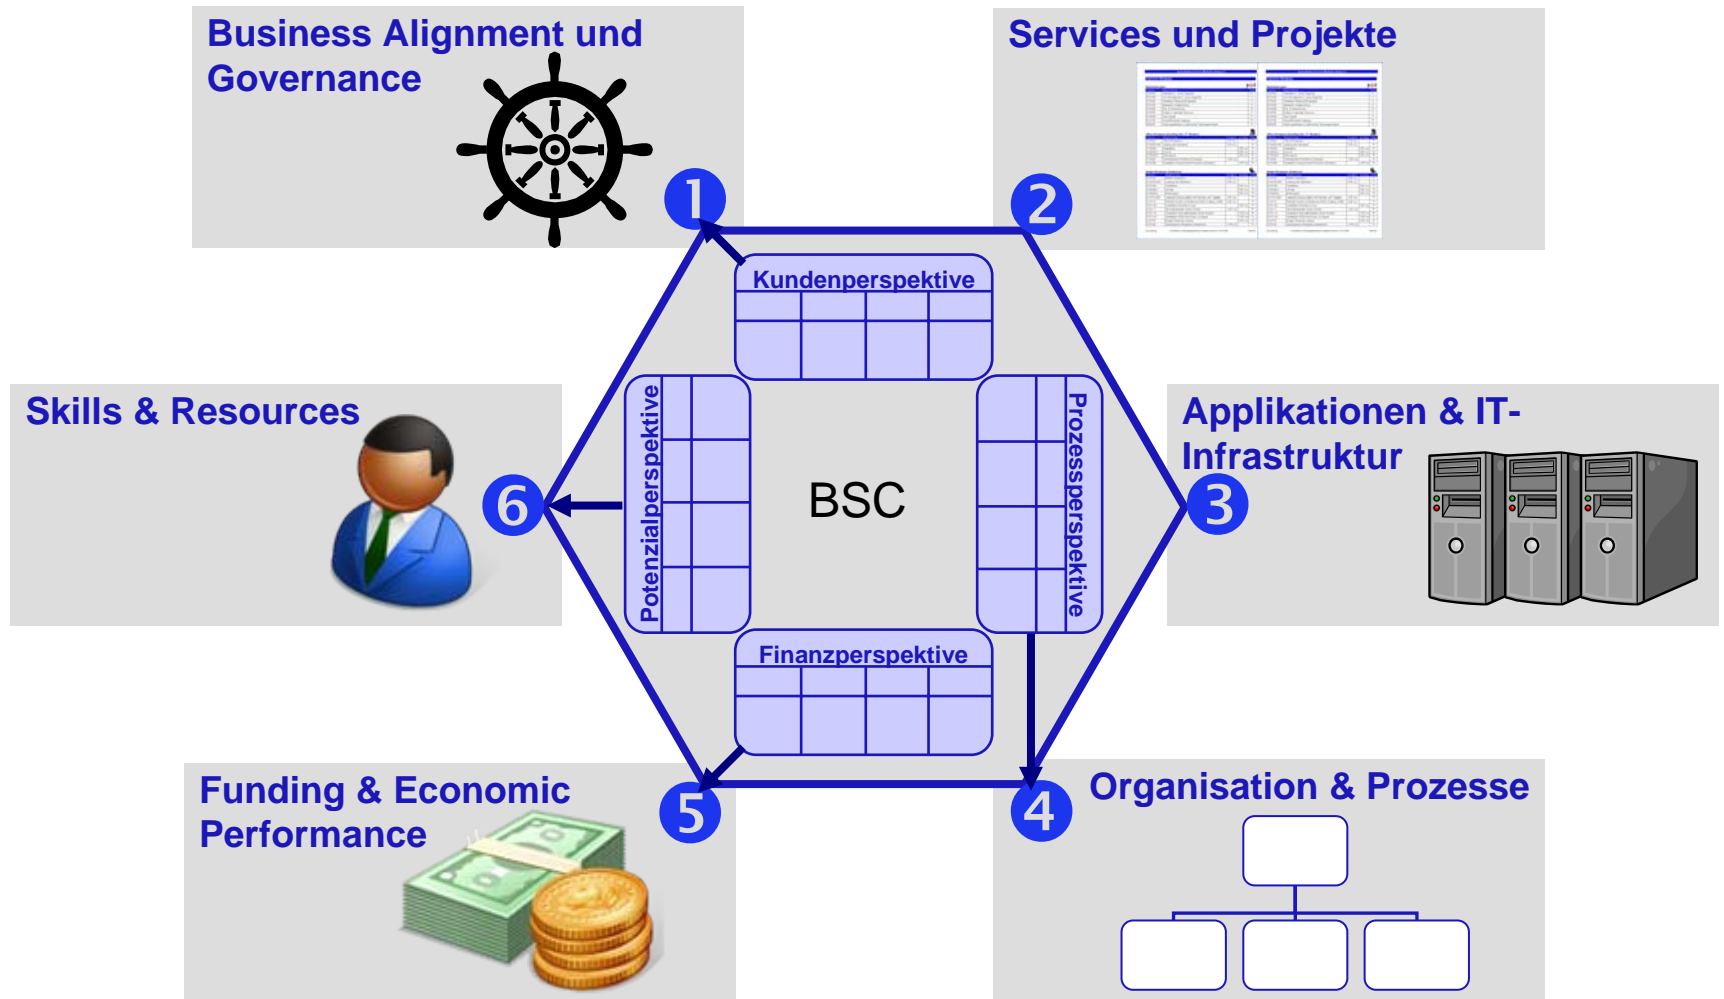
Business Alignment und Governance

Services und Projekte

1

2

Kundenperspektive

Skills & Resources

Applikationen & IT-Infrastruktur

Potenzialperspektive

BSC

Prozessperspektive

6

3

Finanzperspektive

Funding & Economic Performance

Organisation & Prozesse

5

4